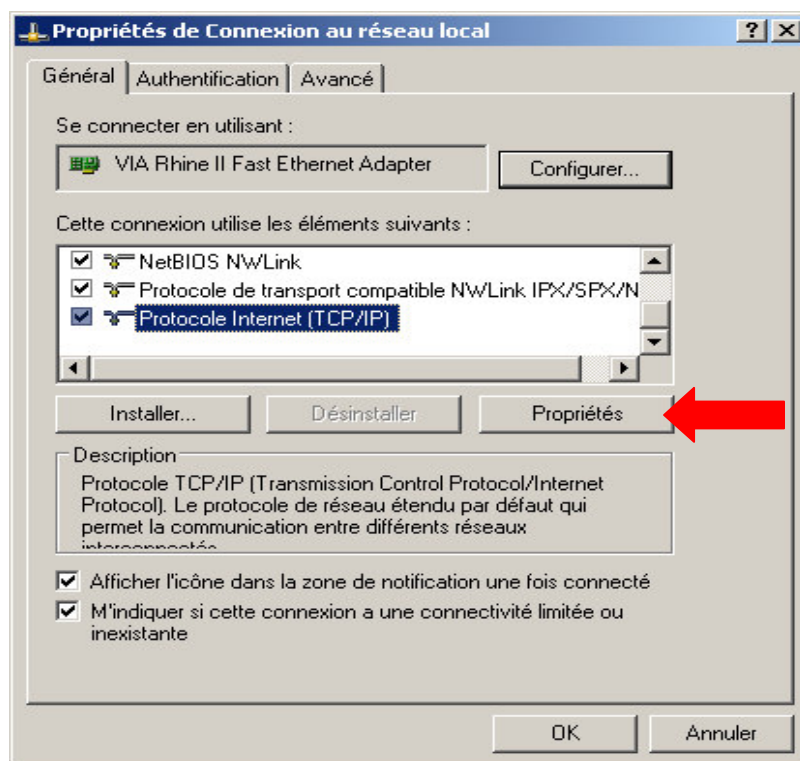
Propriétés de Connexion au réseau local

? X

Général | Authentification | Avancé

Se connecter en utilisant :

VIA Rhine II Fast Ethernet Adapter

Configurer...

Cette connexion utilise les éléments suivants :

NetBIOS NWLink

Protocole de transport compatible NWLink IPX/SPX/N

Protocole Internet (TCP/IP)

Installer...

Désinstaller

Propriétés

Description

Protocole TCP/IP (Transmission Control Protocol/Internet Protocol). Le protocole de réseau étendu par défaut qui permet la communication entre différents réseaux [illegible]

Afficher l'icône dans la zone de notification une fois connecté

M'indiquer si cette connexion a une connectivité limitée ou inexistante

OK

Annuler